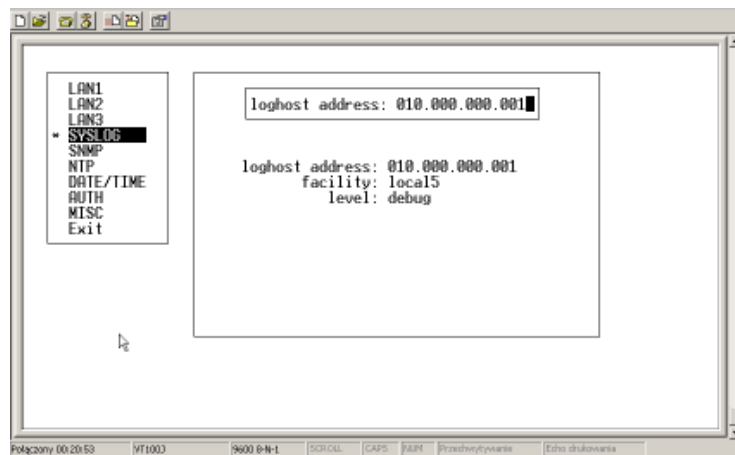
LAN1
LAN2
LAN3
* SYSLOG
SNMP
NTP
DATE/TIME
AUTH
MISC
Exit

loghost address: 010.000.000.001

loghost address: 010.000.000.001
facility: local5
level: debug

Połączony 00:20:53 | VT100J | 9600 8-N-1 | SCROLL | CAPS | NUM | Przechwytywanie | Echo drukowania